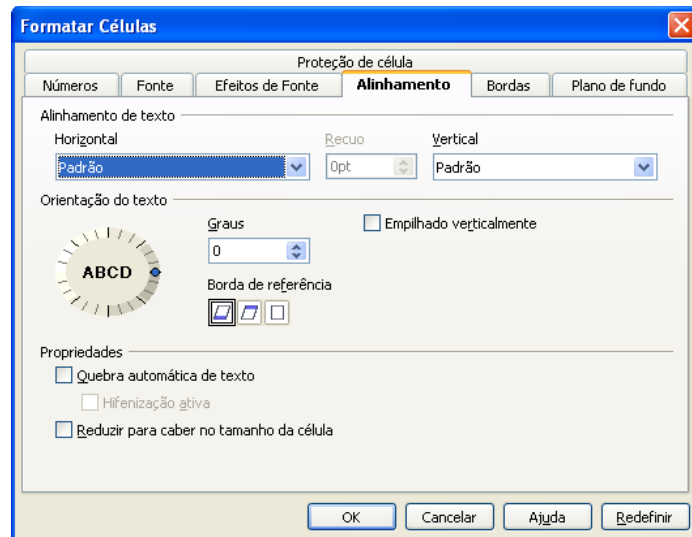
Formatar Células

Proteção de célula

Números | Fonte | Efeitos de Fonte | Alinhamento | Bordas | Plano de fundo

Alinhamento de texto

Horizontal
Padrão

Recuo
0pt

Vertical
Padrão

Orientação do texto

ABCD

Graus
0

Empilhado verticalmente

Borda de referência

Propriedades

Quebra automática de texto

Hifenização ativa

Reduzir para caber no tamanho da célula

OK | Cancelar | Ajuda | Redefinir